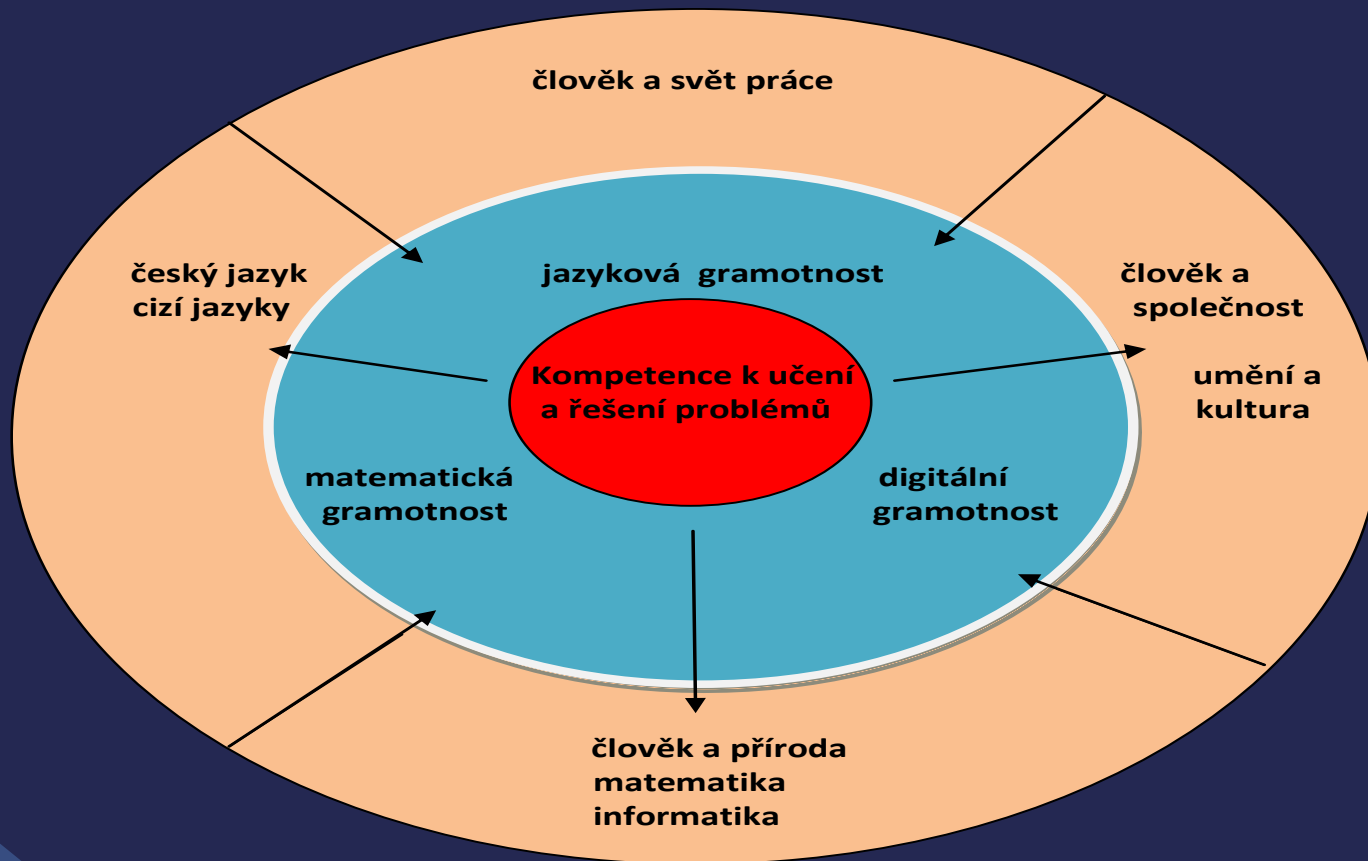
člověk a svět práce

český jazyk
cizí jazyky

jazyková gramotnost

člověk a
společnost

Kompetence k učení
a řešení problémů

umění a
kultura

matematická
gramotnost

digitální
gramotnost

člověk a příroda
matematika
informatika